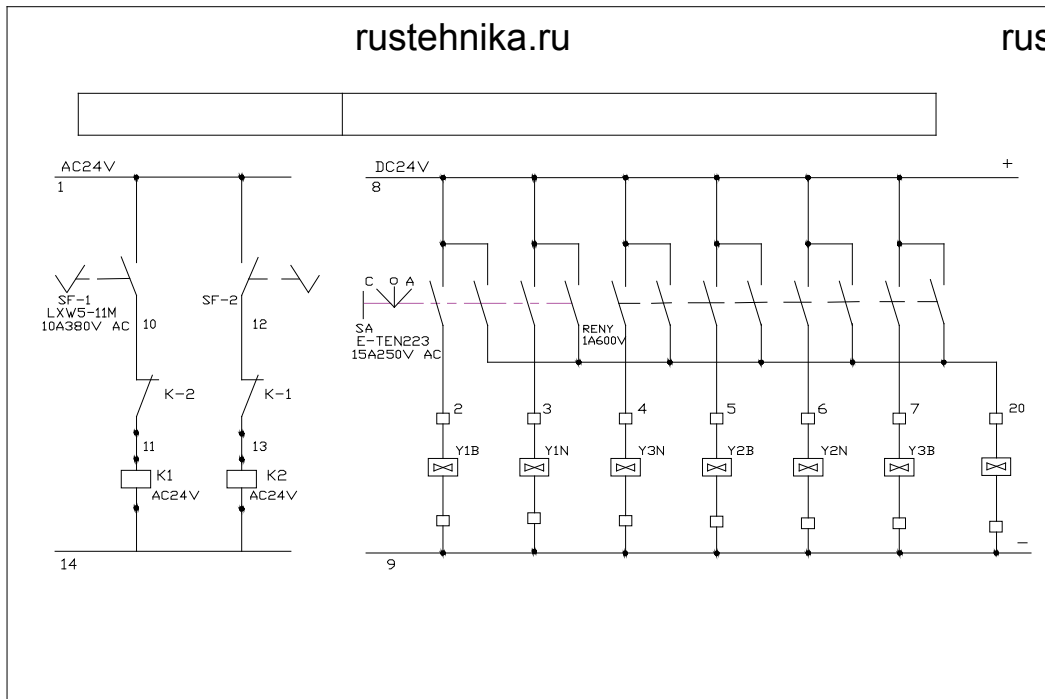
rustehnika.ru

rus

AC24V
1

SF-1
LXW5-11M
10A380V AC

10

SF-2

12

K-2

K-1

11

13

K1
AC24V

K2
AC24V

14

DC24V
8

+

C O A

SA
E-TEN223
15A250V AC

RENY
1A600V

2
3
4
5
6
7
20

Y1B
Y1N
Y3N
Y2B
Y2N
Y3B

9

–